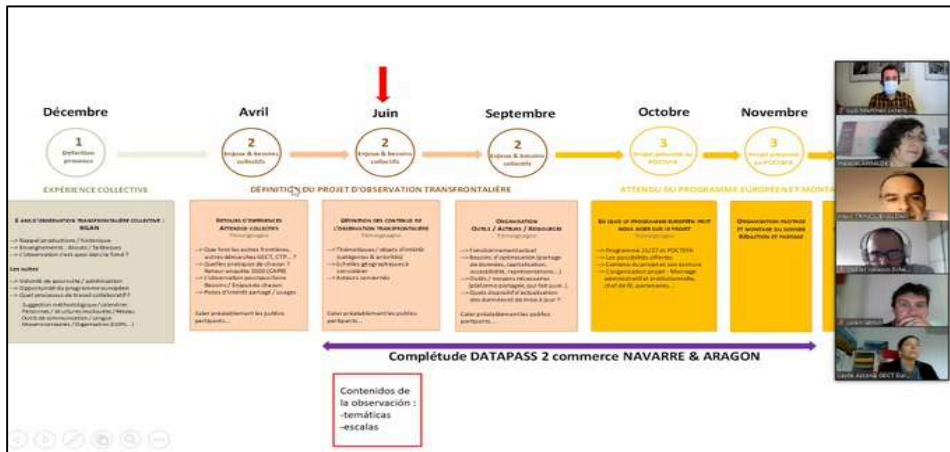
Décembre

1
Définition processus

EXPÉRIENCE COLLECTIVE

Avril

2
Enjeux & besoins collectifs

DÉFINITION DU PROJET D'OBSERVATION TRANSFRONTALIÈRE

Juin

2
Enjeux & besoins collectifs

Septembre

2
Enjeux & besoins collectifs

Octobre

3
Projet proposé au POCTEFA

Novembre

3
Projet proposé au POCTEFA

ATTENDU DU PROGRAMME EUROPÉEN ET MONTA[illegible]

5 ANS D'OBSERVATION TRANSFRONTALIÈRE COLLECTIVE : BILAN

Rappel productions / historique
Enseignements : Atouts / faiblesses
L'observation c'est quoi dans le fond ?

Les suites

Volonté de poursuite / ambition
Opportunité du programme européen
Quel processus de travail collaboratif ?

Suggestion méthodologique / calendrier
Personnes / structures impliquées / Réseau
Outils de communication / Langue
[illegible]

RETOURS D'EXPÉRIENCES
ATTENDUS COLLECTIFS
Thématiques

Que font les autres frontières, autres démarches GECT, CTP... ?
Quelles pratiques de chacun ? Retour enquête 2020 (CAPB)
L'observation pour quel livre Besoins / Enjeux de chacun
Points d'intérêt partagé / usages

Caler préalablement les publics participants...

DÉFINITION DES CONTENUS DE L'OBSERVATION TRANSFRONTALIÈRE
Thématiques

Thématiques / objets d'intérêt (catégories & priorités)
Échelles géographiques à considérer
Acteurs concernés

Caler préalablement les publics participants...

ORGANISATION
OUTILS / ACTEURS / RESSOURCES
Thématiques

Fonctionnement actuel
Besoins d'optimisation (partage de données, capitalisation, accessibilité, représentations...)
Outils / moyens nécessaires (plateforme partagée, qui fait quoi...)
Quels dispositif d'actualisation des données et de mise à jour ?

Caler préalablement les publics participants...

EN QUOI LE PROGRAMME EUROPÉEN PEUT NOUS AIDER SUR LE PROJET
Thématiques

Programme 21/27 et POCTEFA
Les possibilités offertes
Contenu du projet et son écriture
Coopération projet : Montage administratif et institutionnel, chef de fil, partenaires...

ORGANISATION PRATIQUE ET MONTAGE DU DOSSIER RÉDACTION ET PARTAGE

Complétude DATAPASS 2 commerce NAVARRE & ARAGON

Contenidos de la observación :
-temáticas
-escalas

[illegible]
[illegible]
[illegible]
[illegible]
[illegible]
Laurie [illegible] GECT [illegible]